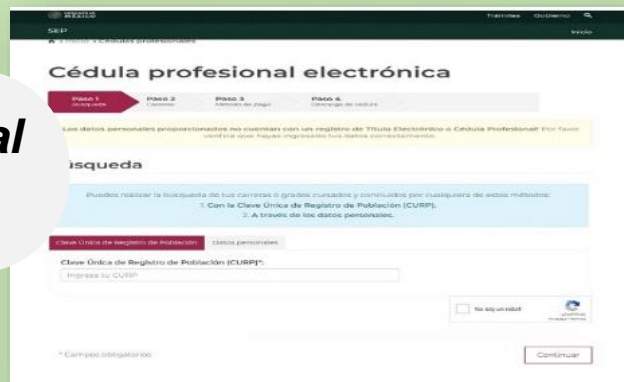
MÉXICO

Trámites Gobierno

SEP

Inicio

Inicio > Cédulas profesionales

Cédula profesional electrónica

al

Paso 1 Búsqueda

Paso 2 Carreras

Paso 3 Método de pago

Paso 4 Descarga de cédula

Los datos personales proporcionados no cuentan con un registro de Título Electrónico o Cédula Profesional! Por favor verifica que hayas ingresado tus datos correctamente.

úsqueda

Puedes realizar la búsqueda de tus carreras o grados cursados y concluidos por cualquiera de estos métodos:
1. Con la Clave Única de Registro de Población (CURP).
2. A través de los datos personales.

Clave Única de Registro de Población

Datos personales

Clave Única de Registro de Población (CURP)*:

Ingresa tu CURP

No soy un robot

reCAPTCHA
Privacidad - Términos

* Campos obligatorios

Continuar